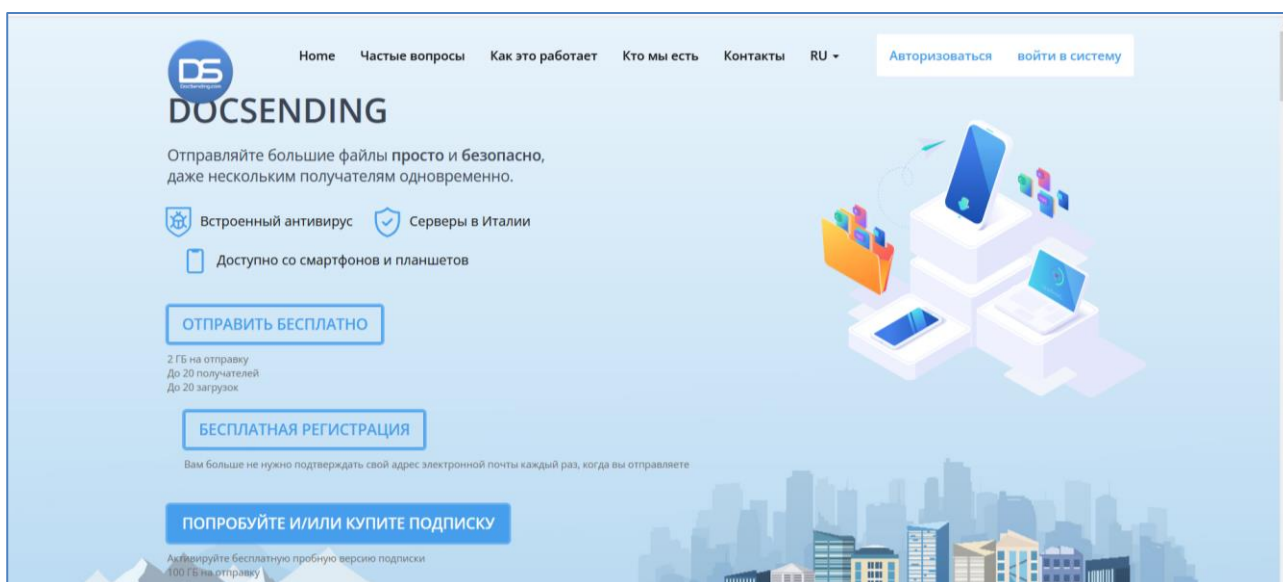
DS
Docsending.com

Home Частые вопросы Как это работает Кто мы есть Контакты RU

Авторизоваться войти в систему

DOCSENDING

Отправляйте большие файлы просто и безопасно, даже нескольким получателям одновременно.

Встроенный антивирус Серверы в Италии

Доступно со смартфонов и планшетов

ОТПРАВИТЬ БЕСПЛАТНО

2 ГБ на отправку
До 20 получателей
До 20 загрузок

БЕСПЛАТНАЯ РЕГИСТРАЦИЯ

Вам больше не нужно подтверждать свой адрес электронной почты каждый раз, когда вы отправляете

ПОПРОБУЙТЕ И/ИЛИ КУПИТЕ ПОДПИСКУ

Активируйте бесплатную пробную версию подписки
100 ГБ на отправку